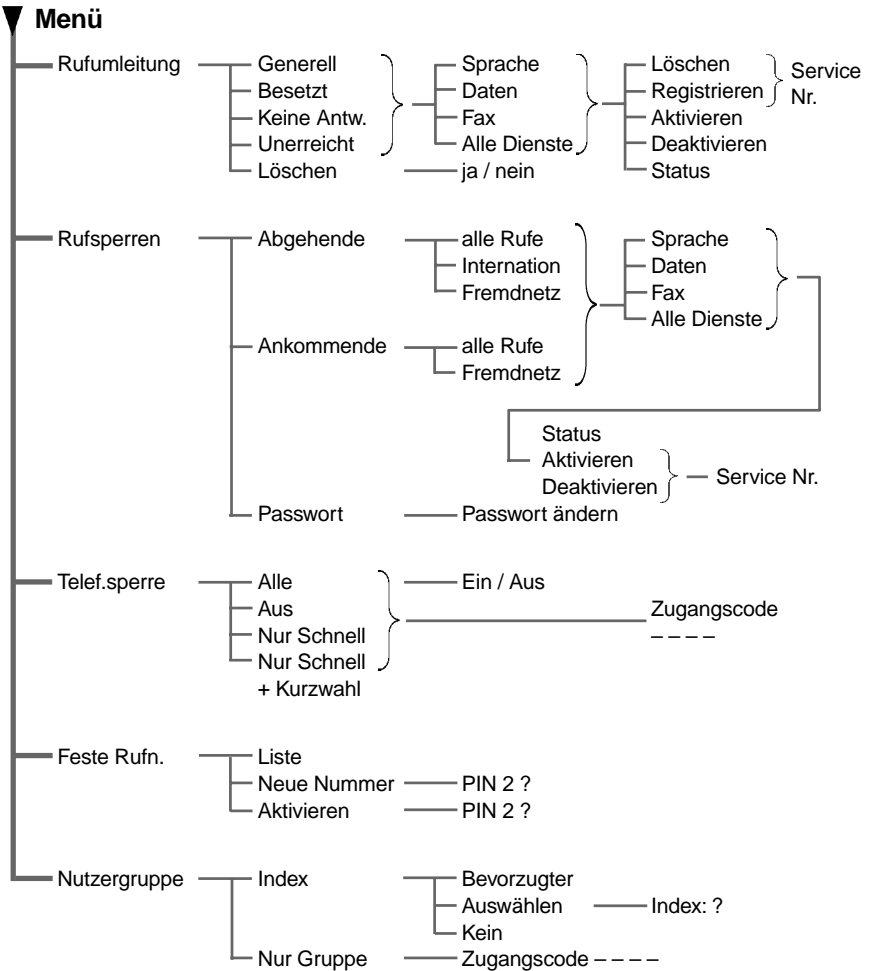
Menü

Rufumleitung
Generell
Besetzt
Keine Antw.
Unerreicht
Löschen
Sprache
Daten
Fax
Alle Dienste
ja / nein
Löschen
Registrieren
Aktivieren
Deaktivieren
Status
Service Nr.

Rufsperren
Abgehende
alle Rufe
Internation
Fremdnetz
Ankommende
alle Rufe
Fremdnetz
Sprache
Daten
Fax
Alle Dienste
Status
Aktivieren
Deaktivieren
Service Nr.
Passwort
Passwort ändern

Telef.sperre
Alle
Aus
Nur Schnell
Nur Schnell + Kurzwahl
Ein / Aus
Zugangscode – – – –

Feste Rufn.
Liste
Neue Nummer
PIN 2 ?
Aktivieren
PIN 2 ?

Nutzergruppe
Index
Bevorzugter
Auswählen
Index: ?
Kein
Nur Gruppe
Zugangscode – – – –